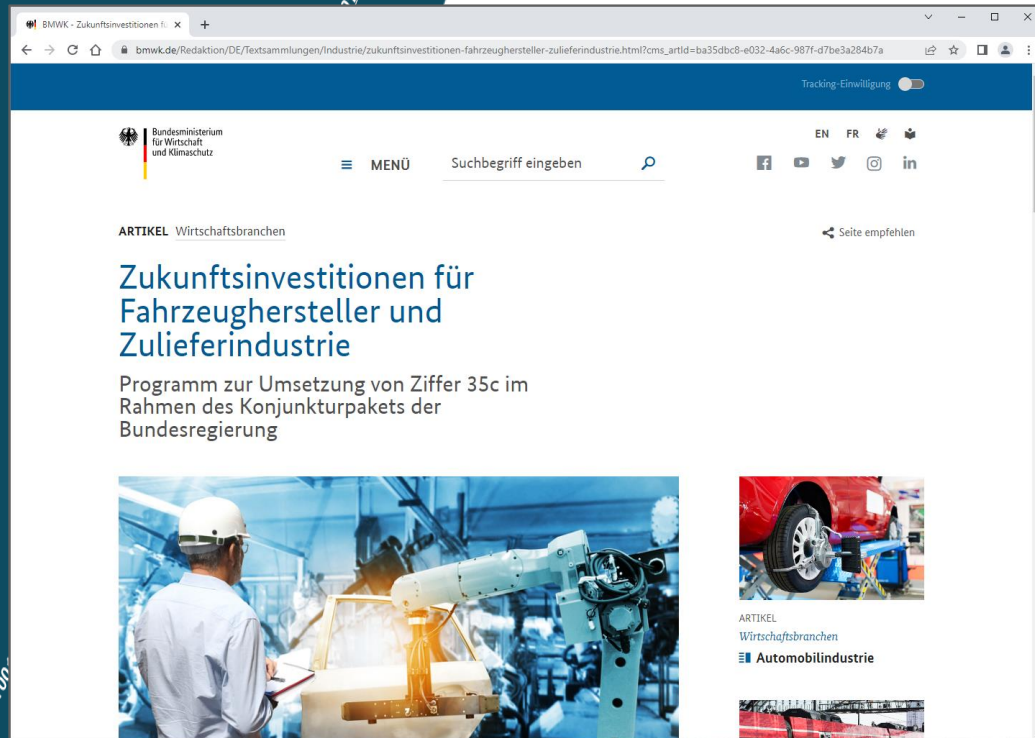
BMWK - Zukunftsinvestitionen fü ×

bmwk.de/Redaktion/DE/Textsammlungen/Industrie/zukunftsinvestitionen-fahrzeughersteller-zulieferindustrie.html?cms_artId=ba35dbc8-e032-4a6c-987f-d7be3a284b7a

Tracking-Einwilligung

Bundesministerium für Wirtschaft und Klimaschutz

MENÜ

Suchbegriff eingeben

EN FR

ARTIKEL Wirtschaftsbranchen

Seite empfehlen

Zukunftsinvestitionen für Fahrzeughersteller und Zulieferindustrie

Programm zur Umsetzung von Ziffer 35c im Rahmen des Konjunkturpakets der Bundesregierung

ARTIKEL
Wirtschaftsbranchen
Automobilindustrie